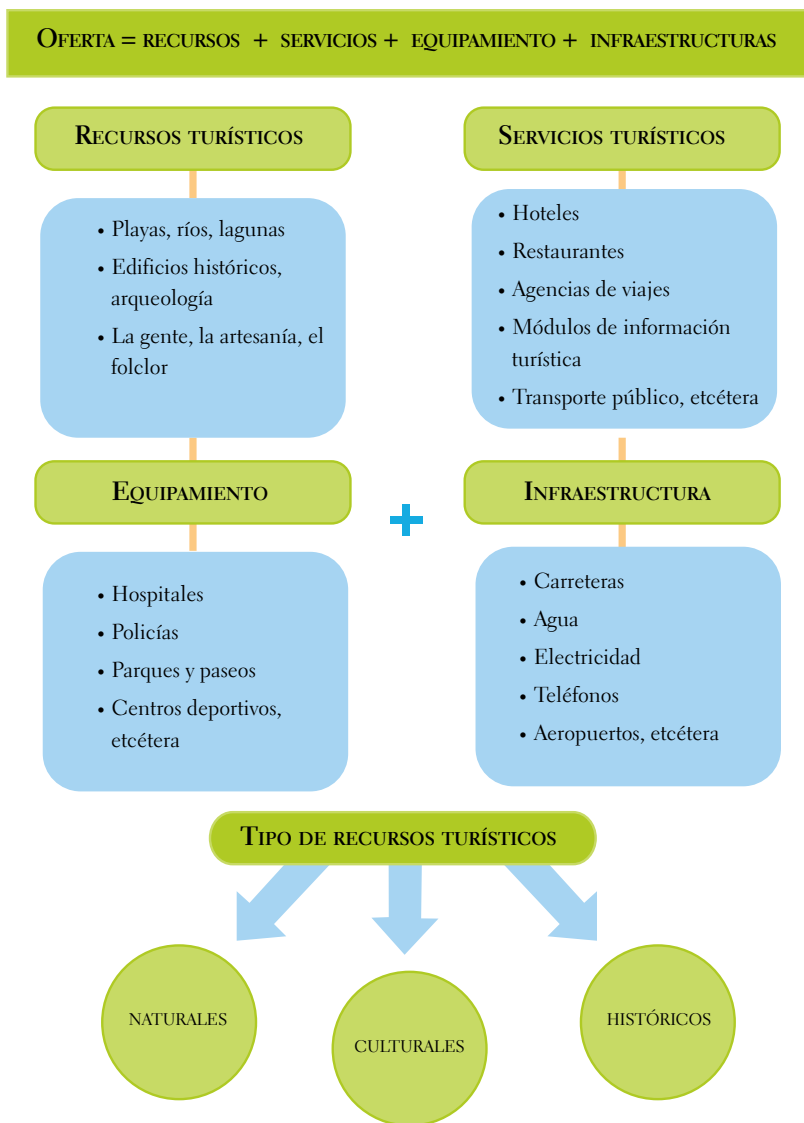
Oferta = recursos + servicios + equipamiento + infraestructuras

Recursos turísticos

• Playas, ríos, lagunas
• Edificios históricos, arqueología
• La gente, la artesanía, el folclor

Servicios turísticos

• Hoteles
• Restaurantes
• Agencias de viajes
• Módulos de información turística
• Transporte público, etcétera

Equipamiento

• Hospitales
• Policías
• Parques y paseos
• Centros deportivos, etcétera

+

Infraestructura

• Carreteras
• Agua
• Electricidad
• Teléfonos
• Aeropuertos, etcétera

Tipo de recursos turísticos

NATURALES

CULTURALES

HISTÓRICOS